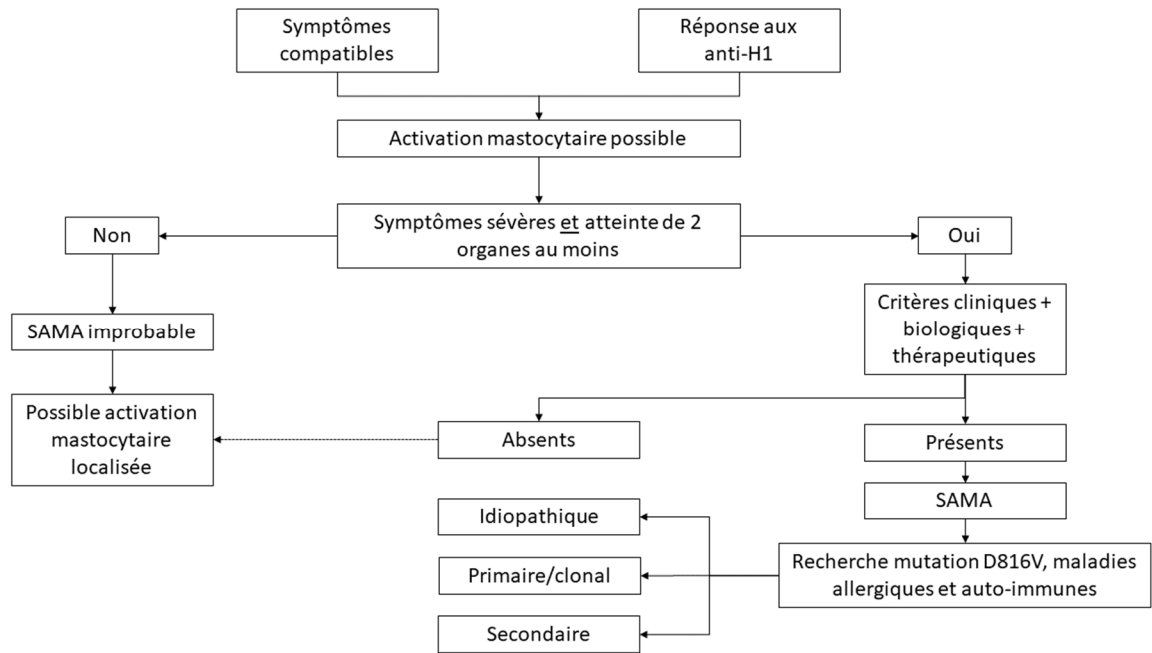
Symptômes compatibles

Réponse aux anti-H1

Activation mastocytaire possible

Symptômes sévères et atteinte de 2 organes au moins

Non

Oui

SAMA improbable

Critères cliniques + biologiques + thérapeutiques

Possible activation mastocytaire localisée

Absents

Présents

SAMA

Idiopathique

Primaire/clonal

Secondaire

Recherche mutation D816V, maladies allergiques et auto-immunes